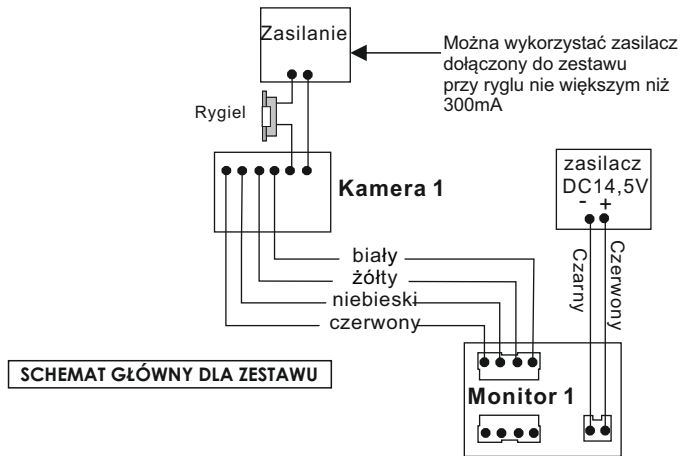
Zasilanie

Można wykorzystać zasilacz dołączony do zestawu przy ryglu nie większym niż 300mA

Rygiel

Kamera 1

zasilacz DC14,5V
- +

biały
żółty
niebieski
czerwony

Czarny
Czerwony

SCHEMAT GŁÓWNY DLA ZESTAWU

Monitor 1